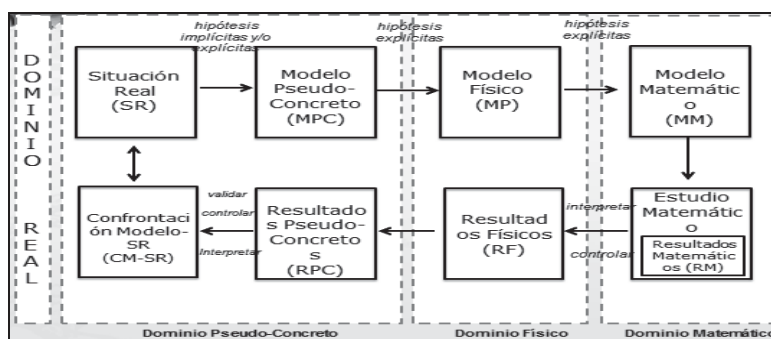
DOMINIO REAL

hipótesis implícitas y/o explícitas

hipótesis explícitas

hipótesis explícitas

Situación Real (SR)

Modelo Pseudo-Concreto (MPC)

Modelo Físico (MP)

Modelo Matemático (MM)

Confrontación Modelo-SR (CM-SR)

validar

controlar

Interpretar

Resultados Pseudo-Concretos (RPC)

Resultados Físicos (RF)

interpretar

controlar

Estudio Matemático

Resultados Matemáticos (RM)

Dominio Pseudo-Concreto

Dominio Físico

Dominio Matemático